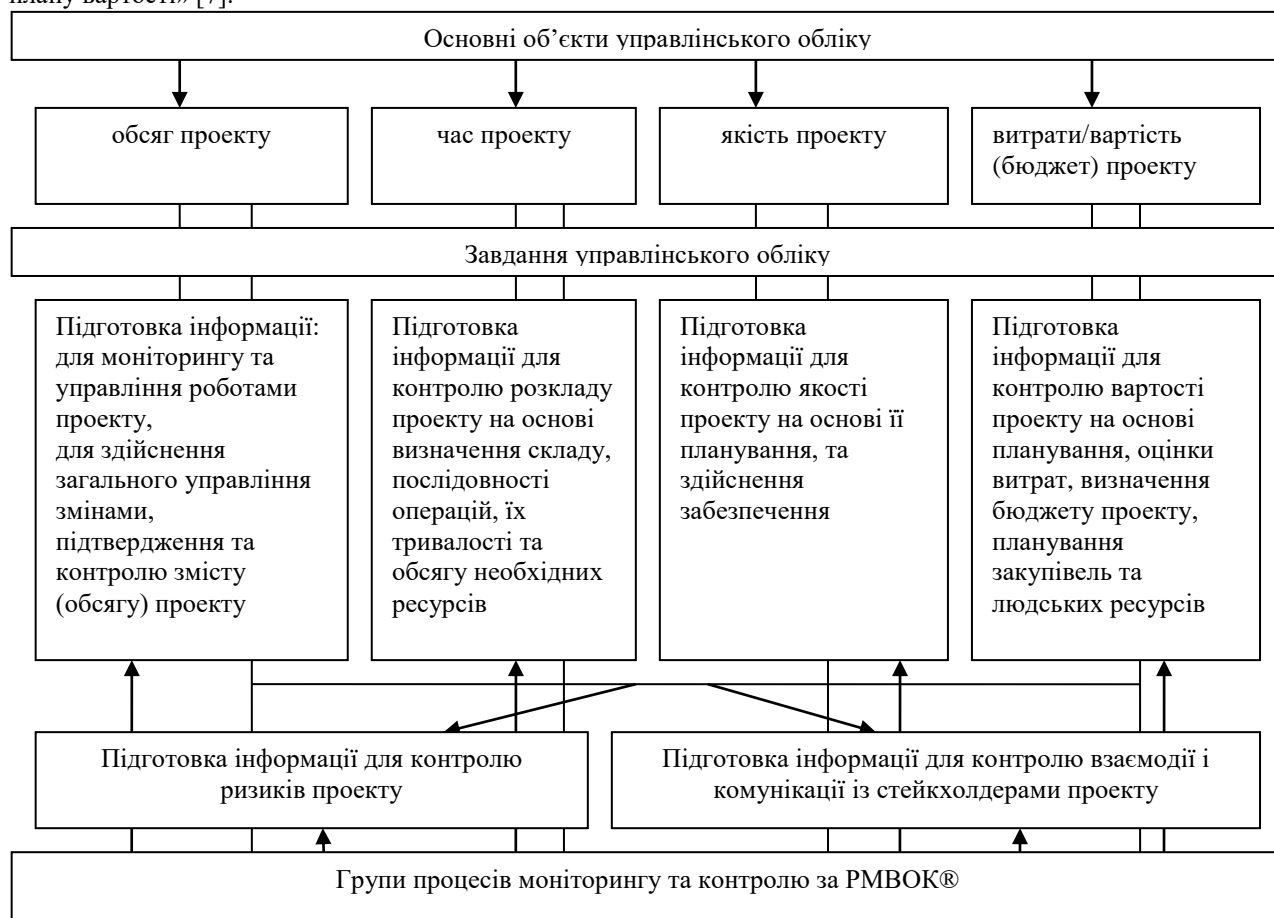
плану вартості» [7].

Основні об’єкти управлінського обліку

обсяг проекту

час проекту

якість проекту

витрати/вартість (бюджет) проекту

Завдання управлінського обліку

Підготовка інформації: для моніторингу та управління роботами проекту, для здійснення загального управління змінами, підтвердження та контролю змісту (обсягу) проекту

Підготовка інформації для контролю розкладу проекту на основі визначення складу, послідовності операцій, їх тривалості та обсягу необхідних ресурсів

Підготовка інформації для контролю якості проекту на основі її планування, та здійснення забезпечення

Підготовка інформації для контролю вартості проекту на основі планування, оцінки витрат, визначення бюджету проекту, планування закупівель та людських ресурсів

Підготовка інформації для контролю ризиків проекту

Підготовка інформації для контролю взаємодії і комунікації із стейкхолдерами проекту

Групи процесів моніторингу та контролю за PMBOK®